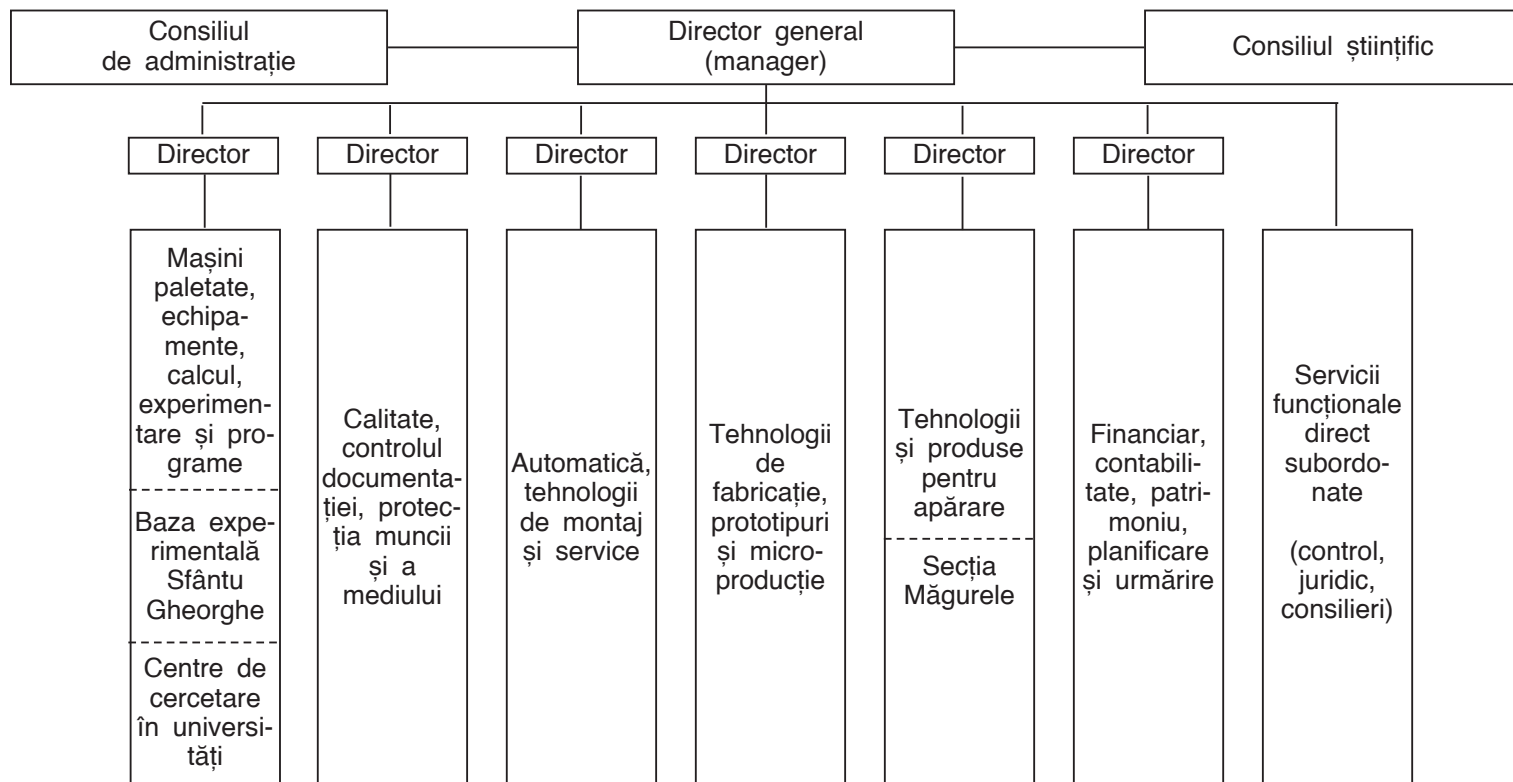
Consiliul de administrație

Director general (manager)

Consiliul științific

Director

Director

Director

Director

Director

Director

Mașini paletate, echipamente, calcul, experimentare și programe

Baza experimentală Sfântu Gheorghe

Centre de cercetare în universități

Calitate, controlul documentației, protecția muncii și a mediului

Automatică, tehnologii de montaj și service

Tehnologii de fabricație, prototipuri și microproducție

Tehnologii și produse pentru apărare

Secția Măgurele

Financiar, contabilitate, patrimoniu, planificare și urmărire

Servicii funcționale direct subordonate

(control, juridic, consilieri)